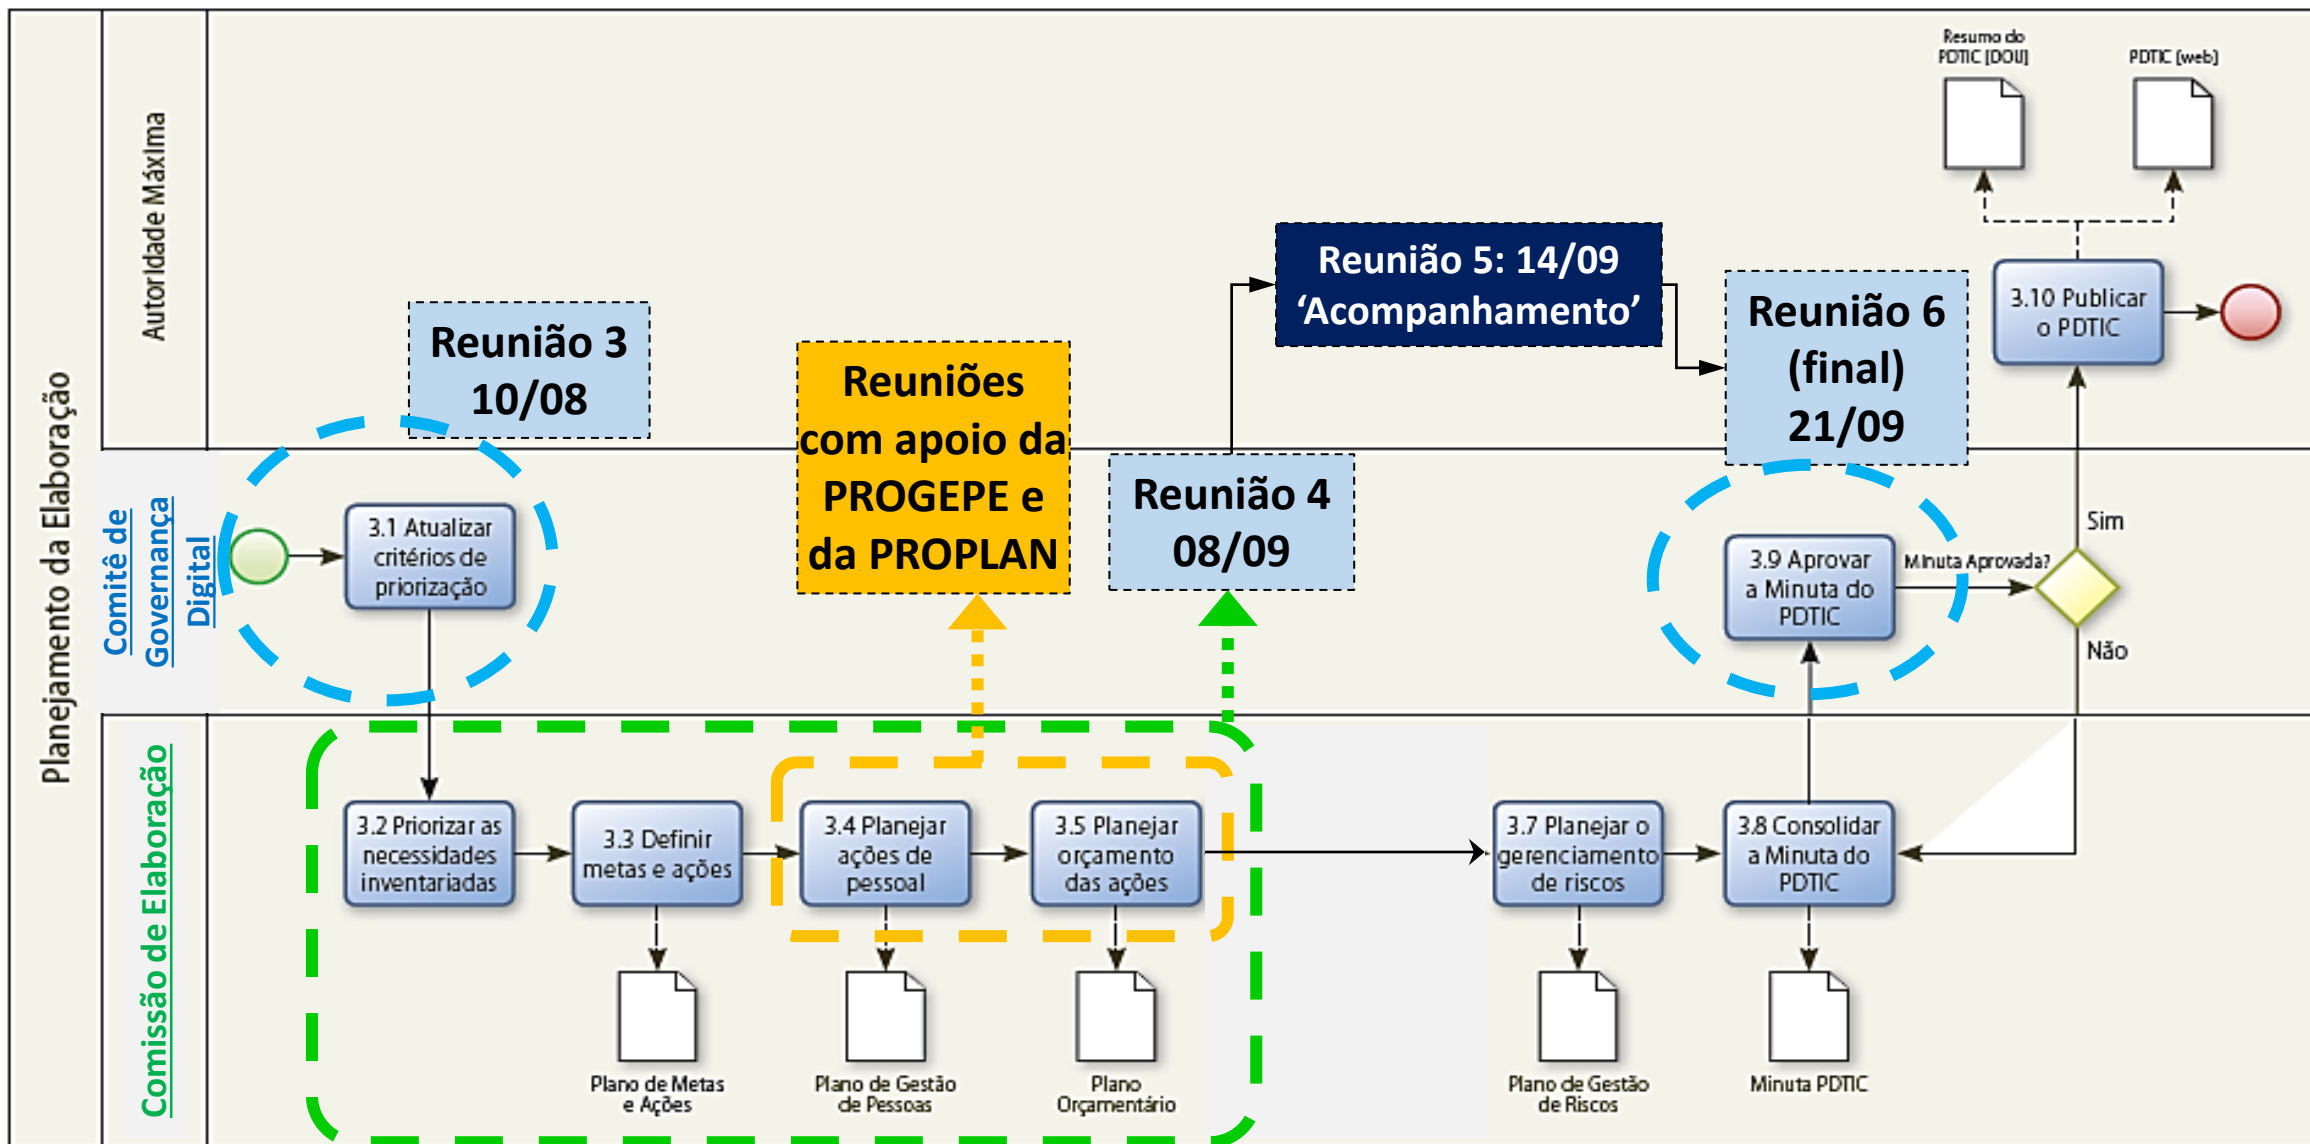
Planejamento da Elaboração

Autoridade Máxima

Comitê de Governança Digital

Comissão de Elaboração

Resumo do PDTIC (DOU)

PDTIC (web)

Reunião 3
10/08

Reuniões com apoio da PROGEPE e da PROPLAN

Reunião 5: 14/09
'Acompanhamento'

Reunião 6
(final)
21/09

Reunião 4
08/09

3.10 Publicar o PDTIC

3.1 Atualizar critérios de priorização

3.9 Aprovar a Minuta do PDTIC

Minuta Aprovada?

Sim

Não

3.2 Priorizar as necessidades inventariadas

3.3 Definir metas e ações

3.4 Planejar ações de pessoal

3.5 Planejar orçamento das ações

3.7 Planejar o gerenciamento de riscos

3.8 Consolidar a Minuta do PDTIC

Plano de Metas e Ações

Plano de Gestão de Pessoas

Plano Orçamentário

Plano de Gestão de Riscos

Minuta PDTIC